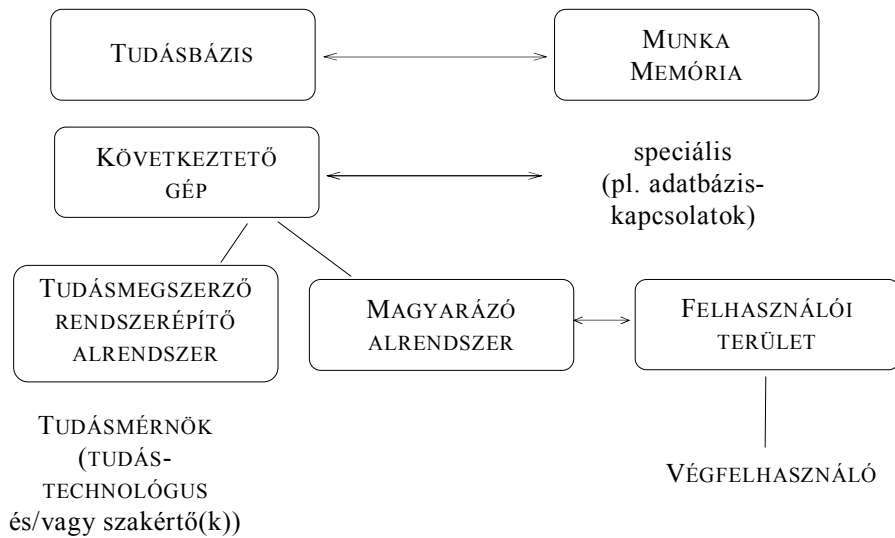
TUDÁSBÁZIS

MUNKA MEMÓRIA

KÖVETKEZTETŐ GÉP

speciális (pl. adatbázis-kapcsolatok)

TUDÁSMEGSZERZŐ RENDSZERÉPÍTŐ ALRENDSZER

MAGYARÁZÓ ALRENDSZER

FELHASZNÁLÓI TERÜLET

TUDÁSMÉRNÖK (TUDÁS-TECHNOLÓGUS és/vagy szakértő(k))

VÉGFELHASZNÁLÓ